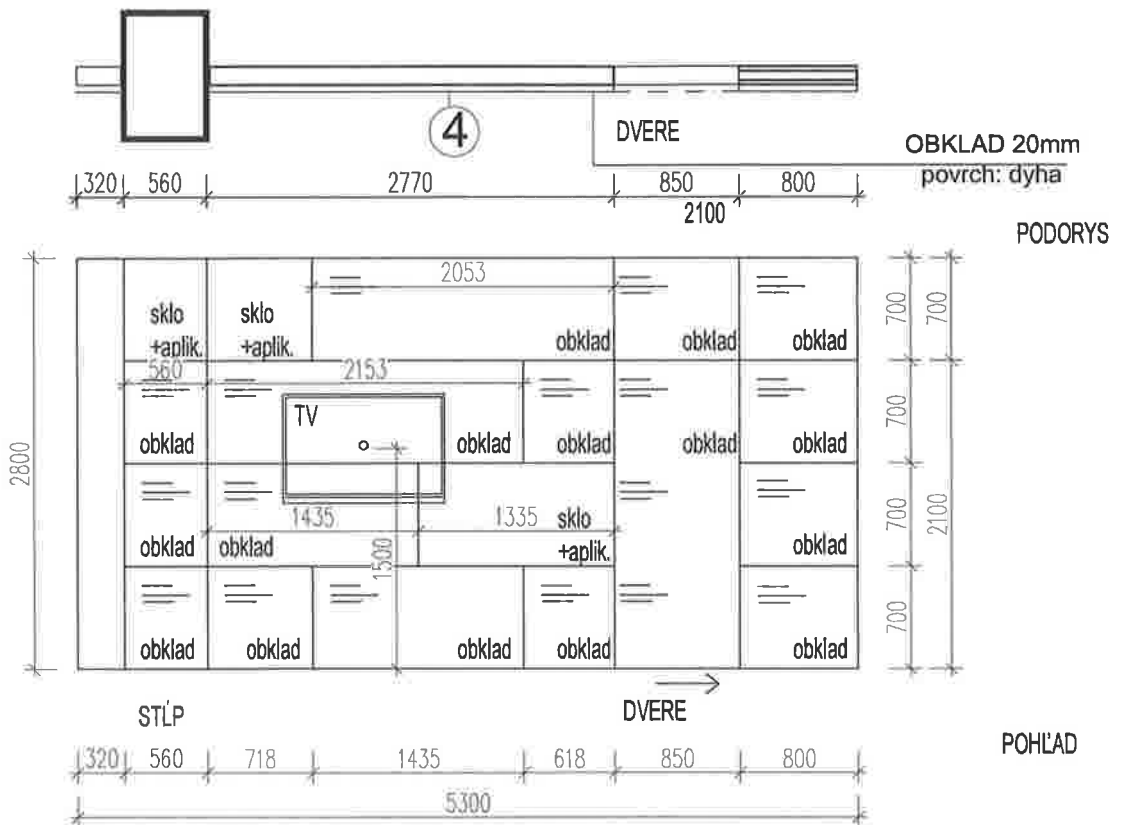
4

DVERE

OBKLAD 20mm
povrch: dyha

320 560 2770 850 800
2100

PODORYS

2053
sklo +aplik. sklo +aplik. obklad obklad obklad
560 2153
TV
obklad obklad obklad obklad obklad
1435 1335 sklo +aplik.
obklad obklad obklad
1500
obklad obklad obklad obklad obklad

2800
700 700 700 700
700 2100

STĹP

DVERE

POHĽAD

320 560 718 1435 618 850 800
5300